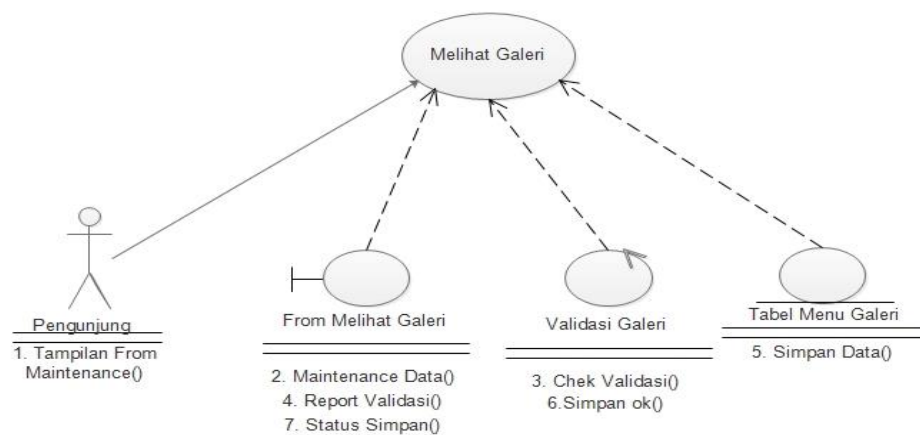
Melihat Galeri

Pengunjung

1. Tampilan From Maintenance()

From Melihat Galeri

2. Maintenance Data()
4. Report Validasi()
7. Status Simpan()

Validasi Galeri

3. Chek Validasi()
6.Simpan ok()

Tabel Menu Galeri

5. Simpan Data()